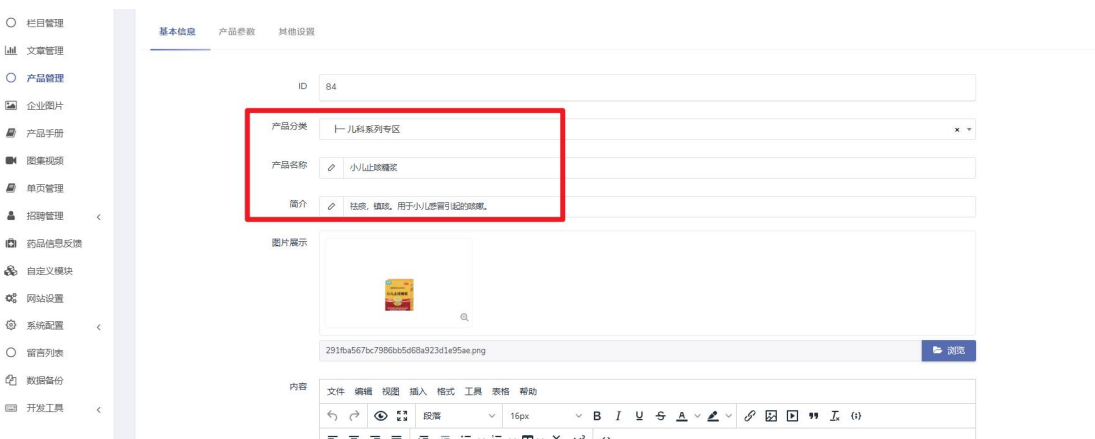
栏目管理
文章管理
产品管理
企业图片
产品手册
图集视频
单页管理
招聘管理
药品信息反馈
自定义模块
网站设置
系统配置
留言列表
数据备份
开发工具

基本信息 产品参数 其他设置

ID 84

产品分类 ├ 儿科系列专区

产品名称 小儿止咳糖浆

简介 祛痰，镇咳。用于小儿感冒引起的咳嗽。

图片展示

291fba567bc7986bb5d68a923d1e95ae.png

浏览

内容

文件 编辑 视图 插入 格式 工具 表格 帮助

段落 16px B I U S A